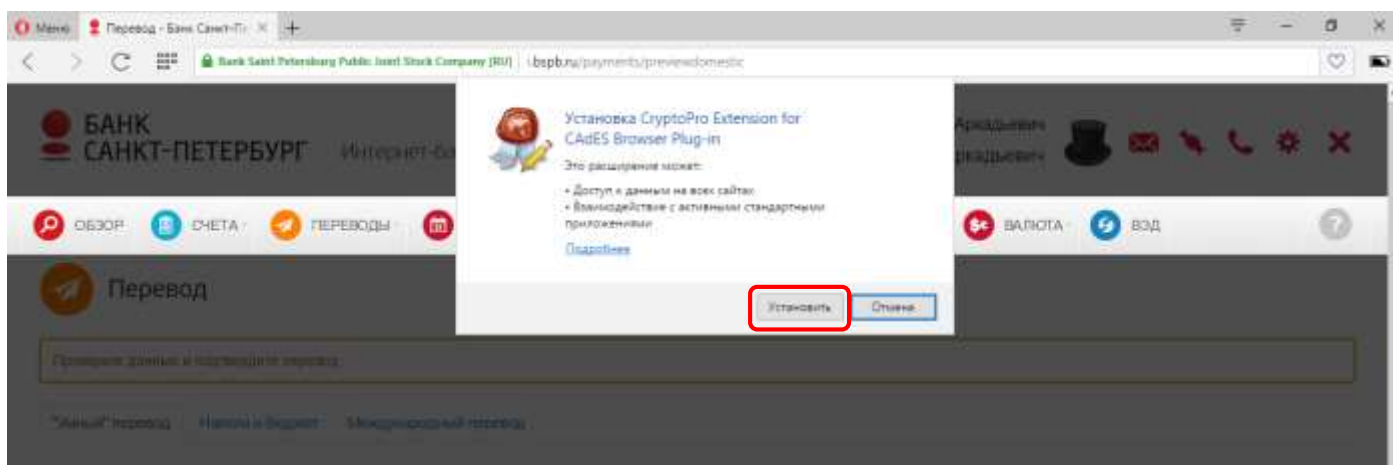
Меню
Перевод - Банк Санкт-П
Bank Saint Petersburg Public Joint Stock Company [RU]
i.bspb.ru/payments/preview/domestic

БАНК САНКТ-ПЕТЕРБУРГ
Интернет-ба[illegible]
Аркадьевич
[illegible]ркадьевич

ОБЗОР
СЧЕТА
ПЕРЕВОДЫ
ВАЛЮТА
ВЭД

Перевод

Проверьте данные и подтвердите перевод

"Умный" перевод
Налоги и бюджет
Международный перевод

Установка CryptoPro Extension for CAdES Browser Plug-in

Это расширение может:

• Доступ к данным на всех сайтах
• Взаимодействие с активными стандартными приложениями

Подробнее

Установить
Отмена